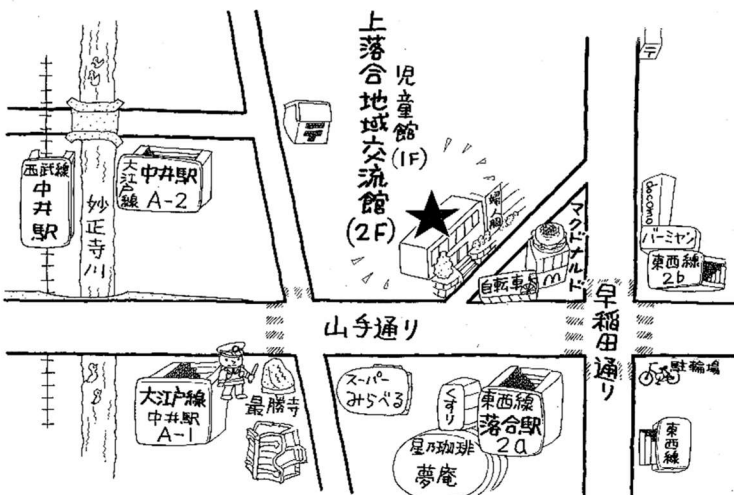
上落合地域交流館(2F)

児童館(1F)

西武線 中井駅

大江戸線 中井駅 A-2

妙正寺川

マクドナルド

自転車

docomo

バーミヤン

東西線 2b

早稲田通り

山手通り

大江戸線 中井駅 A-1

最勝寺

スーパー みらべる

くすり

東西線 落合駅 2a

星乃珈琲 夢庵

駐輪場

東西線